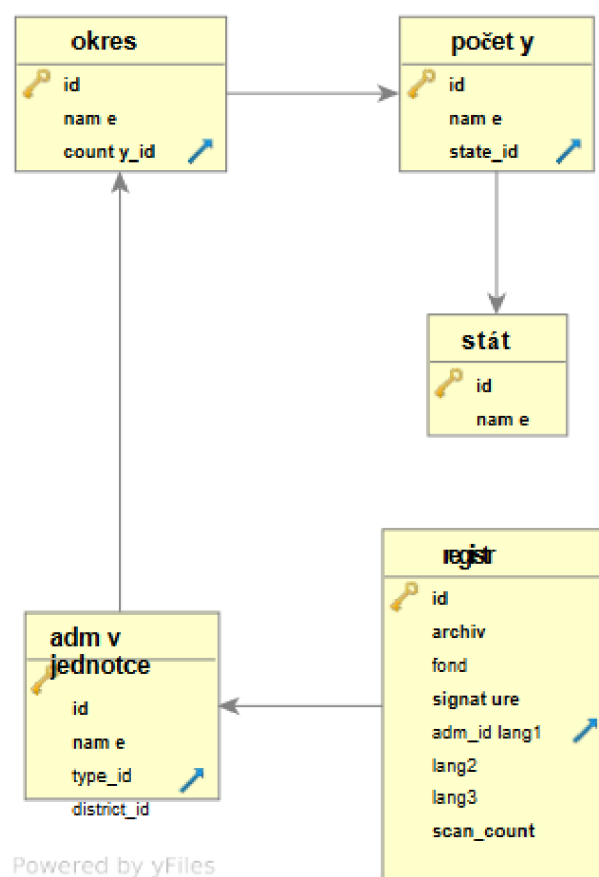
okres
id
nam e
count y_id

počet y
id
nam e
state_id

stát
id
nam e

registr
id
archiv
fond
signat ure
adm_id lang1
lang2
lang3
scan_count

adm v jednotce
id
nam e
type_id
district_id

Powered by yFiles